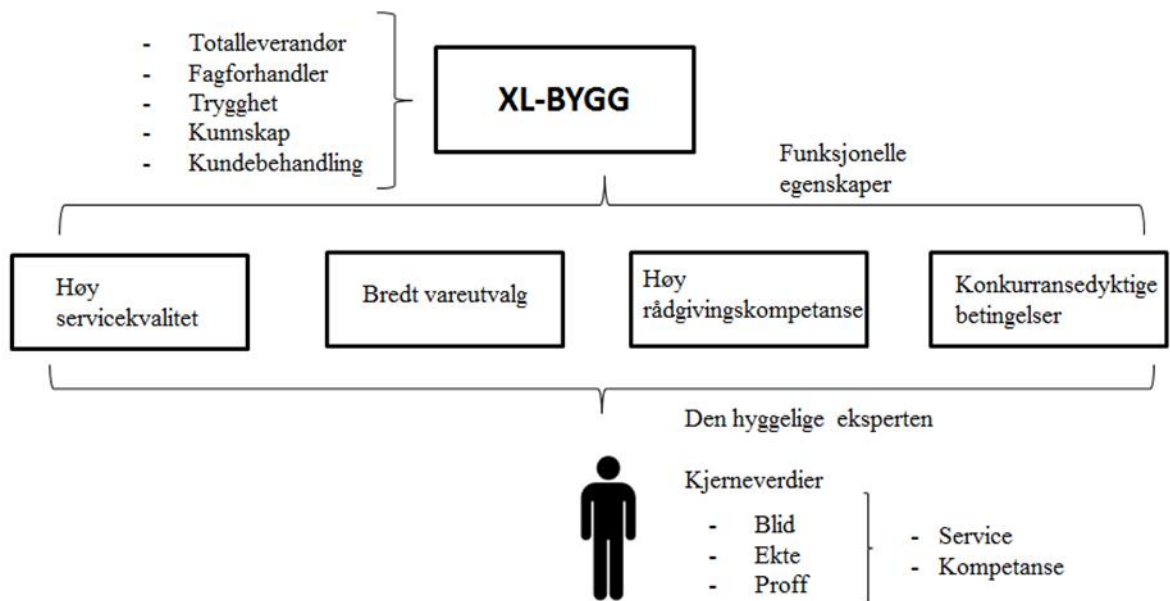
- Totalleverandør
- Fagforhandler
- Trygghet
- Kunnskap
- Kundebehandling

XL-BYGG

Funksjonelle egenskaper

Høy servicekvalitet

Bredt vareutvalg

Høy rådgivingskompetanse

Konkurransedyktige betingelser

Den hyggelige eksperten

Kjerneverdier

- Blid
- Ekte
- Proff

- Service
- Kompetanse